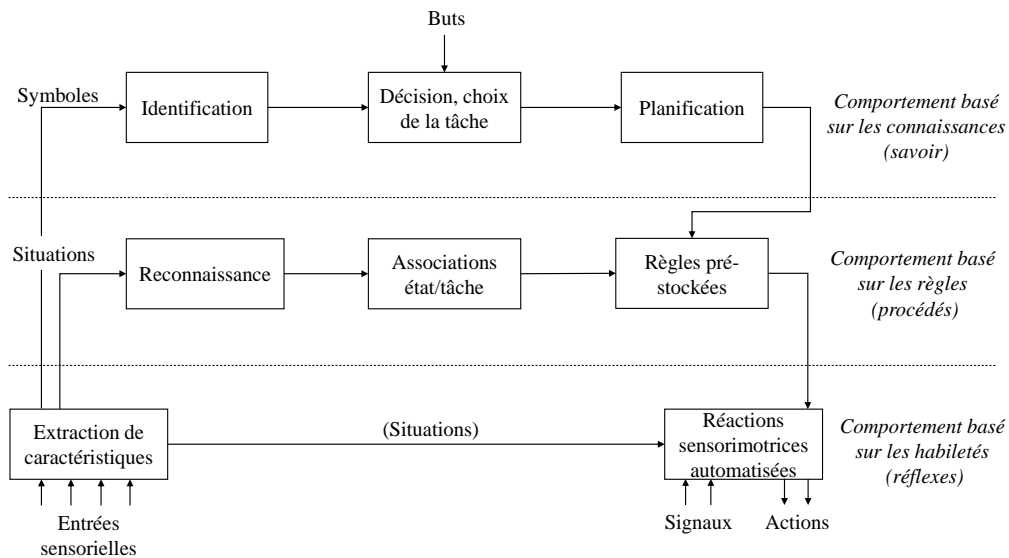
Buts

Symboles

Identification

Décision, choix de la tâche

Planification

Comportement basé sur les connaissances (savoir)

Situations

Reconnaissance

Associations état/tâche

Règles pré-stockées

Comportement basé sur les règles (procédés)

Extraction de caractéristiques

(Situations)

Réactions sensorimotrices automatisées

Comportement basé sur les habiletés (réflexes)

Entrées sensorielles

Signaux

Actions